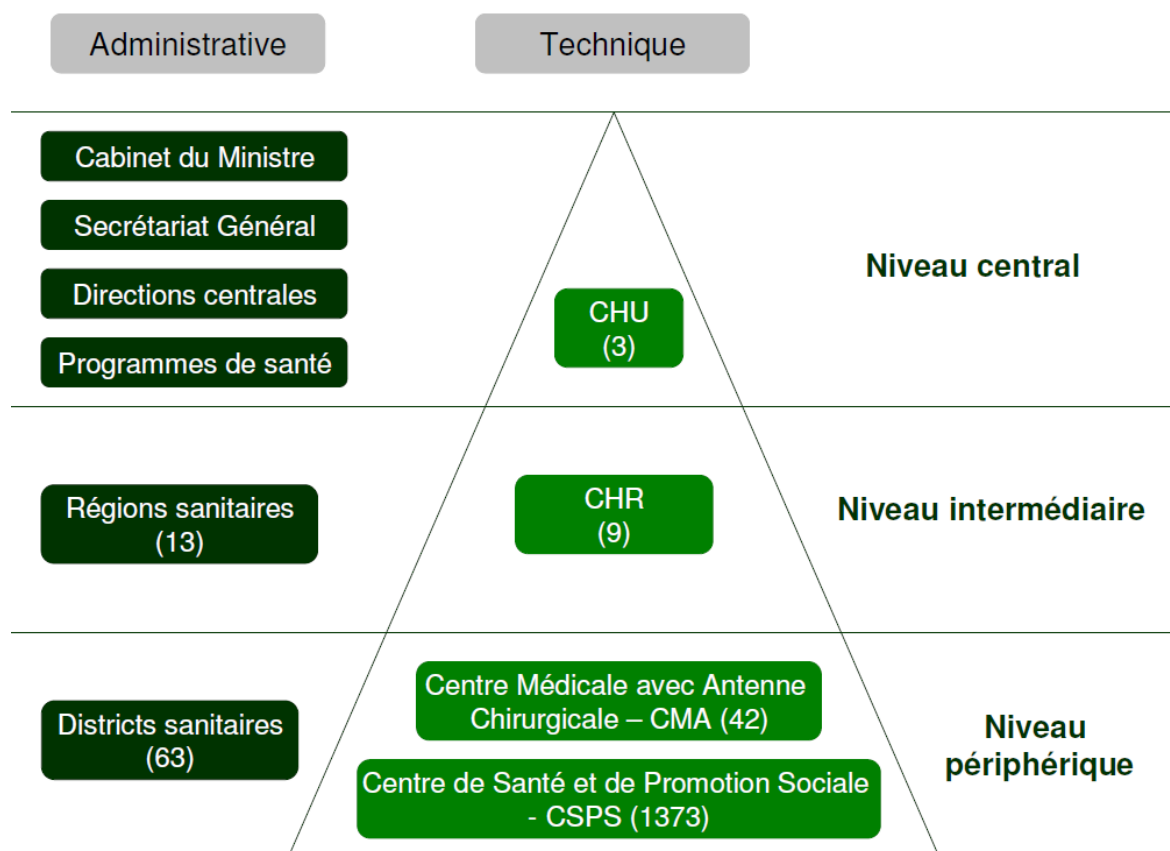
Administrative

Technique

Cabinet du Ministre

Secrétariat Général

Directions centrales

Programmes de santé

CHU
(3)

Niveau central

Régions sanitaires
(13)

CHR
(9)

Niveau intermédiaire

Districts sanitaires
(63)

Centre Médicale avec Antenne Chirurgicale – CMA (42)

Centre de Santé et de Promotion Sociale - CSPS (1373)

Niveau périphérique